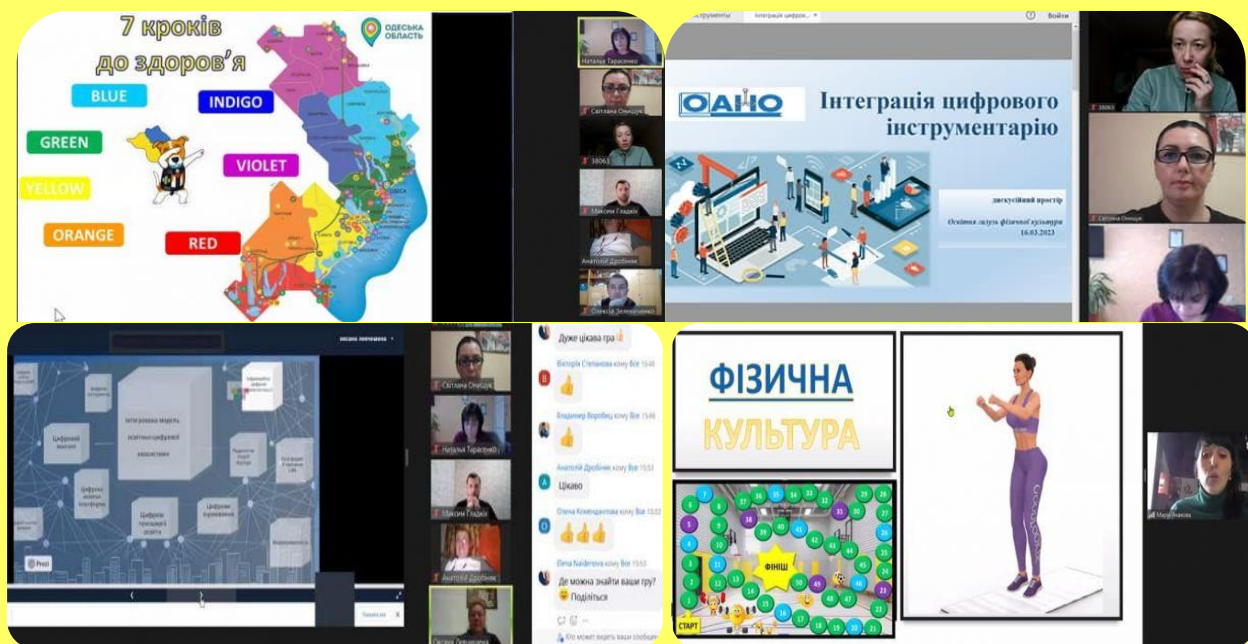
7 кроків до здоров'я

ОДЕСЬКА ОБЛАСТЬ

BLUE

INDIGO

GREEN

VIOLET

YELLOW

ORANGE

RED

Наталія Тарасенко

Світлана Оніщук

38063

Максим Гладюк

Анатолій Дробнюк

Олексій Зеленченко

Інструменти

Інтеграція цифров...

Вийти

ОАНО

Інтеграція цифрового інструментарію

дискусійний простір

Освітня галузь фізичної культури

16.03.2023

38063

Світлана Оніщук

Оксана Левченко

Інтегрована модель освітньої цифрової екосистеми

Цифрові магазини

Цифрові освітні платформи

Цифрова громадська освіта

Цифрові бібліотеки

Prezi

Світлана Оніщук

Наталія Тарасенко

Максим Гладюк

Анатолій Дробнюк

Оксана Левченко

Дуже цікава гра👍

Вікторія Степанова кому Все 15:48

Владимир Воробец кому Все 15:49

Анатолій Дробнюк кому Все 15:53

Цікаво

Олена Клименкова кому Все 15:53

👍👍👍

Elena Naiderova кому Все 15:53

Де можна знайти вашу гру? 😊 Поділіться

Кто может видеть ваши сообщения

ФІЗИЧНА КУЛЬТУРА

ФІНІШ

СТАРТ

Марія Іванова